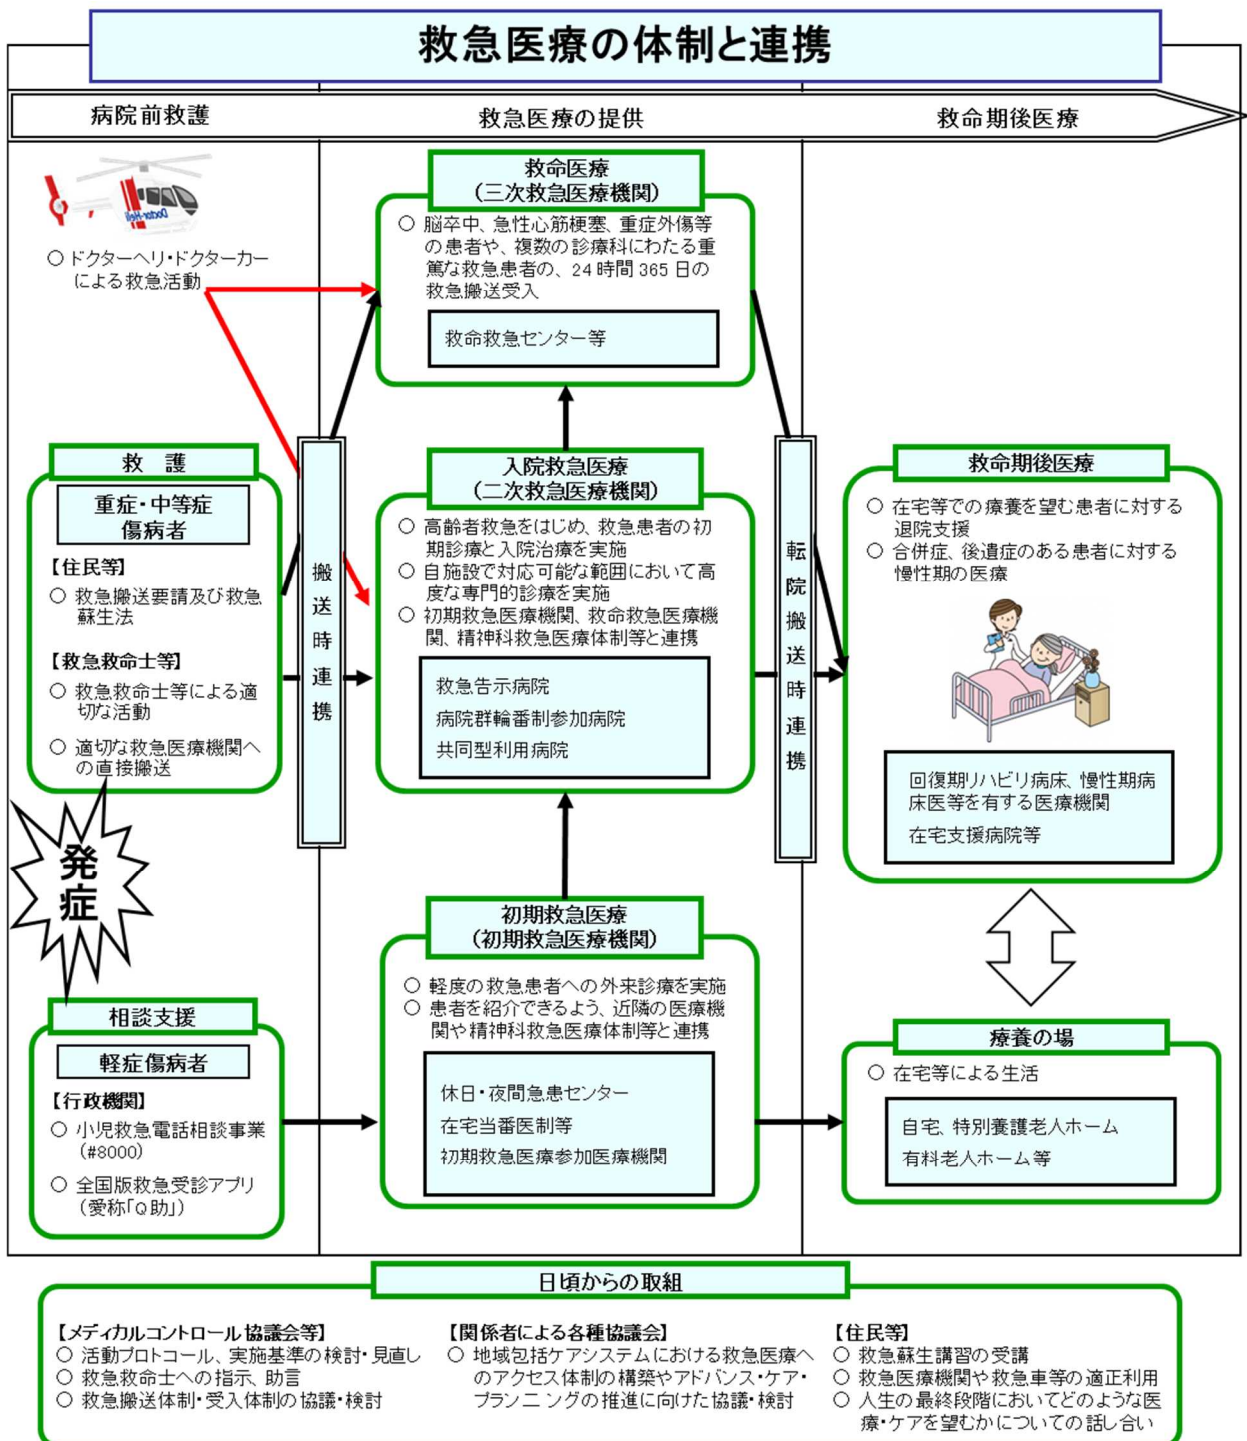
救急医療の体制と連携

病院前救護

救急医療の提供

救命期後医療

○ ドクターヘリ・ドクターカーによる救急活動

救命医療
（三次救急医療機関）

○ 脳卒中、急性心筋梗塞、重症外傷等の患者や、複数の診療科にわたる重篤な救急患者の、24時間365日の救急搬送受入

救命救急センター等

救護

重症・中等症傷病者

【住民等】
○ 救急搬送要請及び救急蘇生法

【救急救命士等】
○ 救急救命士等による適切な活動
○ 適切な救急医療機関への直接搬送

搬送時連携

入院救急医療
（二次救急医療機関）

○ 高齢者救急をはじめ、救急患者の初期診療と入院治療を実施
○ 自施設で対応可能な範囲において高度な専門的診療を実施
○ 初期救急医療機関、救命救急医療機関、精神科救急医療体制等と連携

救急告示病院
病院群輪番制参加病院
共同型利用病院

転院搬送時連携

救命期後医療

○ 在宅等での療養を望む患者に対する退院支援
○ 合併症、後遺症のある患者に対する慢性期の医療

回復期リハビリ病床、慢性期病床医等を有する医療機関
在宅支援病院等

発症

初期救急医療
（初期救急医療機関）

○ 軽度の救急患者への外来診療を実施
○ 患者を紹介できるよう、近隣の医療機関や精神科救急医療体制等と連携

休日・夜間急患センター
在宅当番医制等
初期救急医療参加医療機関

相談支援

軽症傷病者

【行政機関】
○ 小児救急電話相談事業（#8000）
○ 全国版救急受診アプリ（愛称「Q助」）

療養の場

○ 在宅等による生活

自宅、特別養護老人ホーム
有料老人ホーム等

日頃からの取組

【メディカルコントロール協議会等】
○ 活動プロトコール、実施基準の検討・見直し
○ 救急救命士への指示、助言
○ 救急搬送体制・受入体制の協議・検討

【関係者による各種協議会】
○ 地域包括ケアシステムにおける救急医療へのアクセス体制の構築やアドバンス・ケア・プランニングの推進に向けた協議・検討

【住民等】
○ 救急蘇生講習の受講
○ 救急医療機関や救急車等の適正利用
○ 人生の最終段階においてどのような医療・ケアを望むかについての話し合い